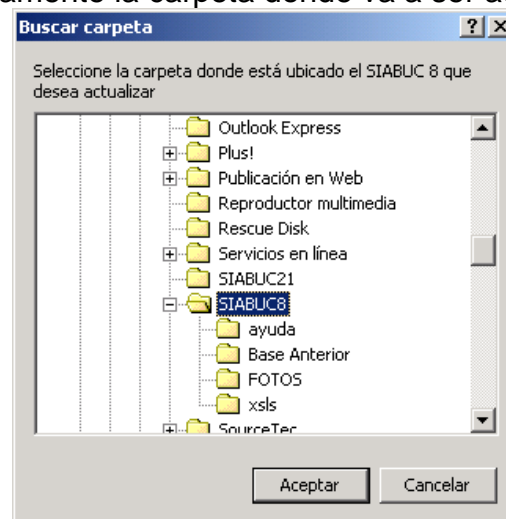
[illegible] la carpeta donde va a ser a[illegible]

Buscar carpeta

?

Seleccione la carpeta donde está ubicado el SIABUC 8 que desea actualizar

Outlook Express
Plus!
Publicación en Web
Reproductor multimedia
Rescue Disk
Servicios en línea
SIABUC21
SIABUC8
ayuda
Base Anterior
FOTOS
xsls
SourceTec

Aceptar

Cancelar